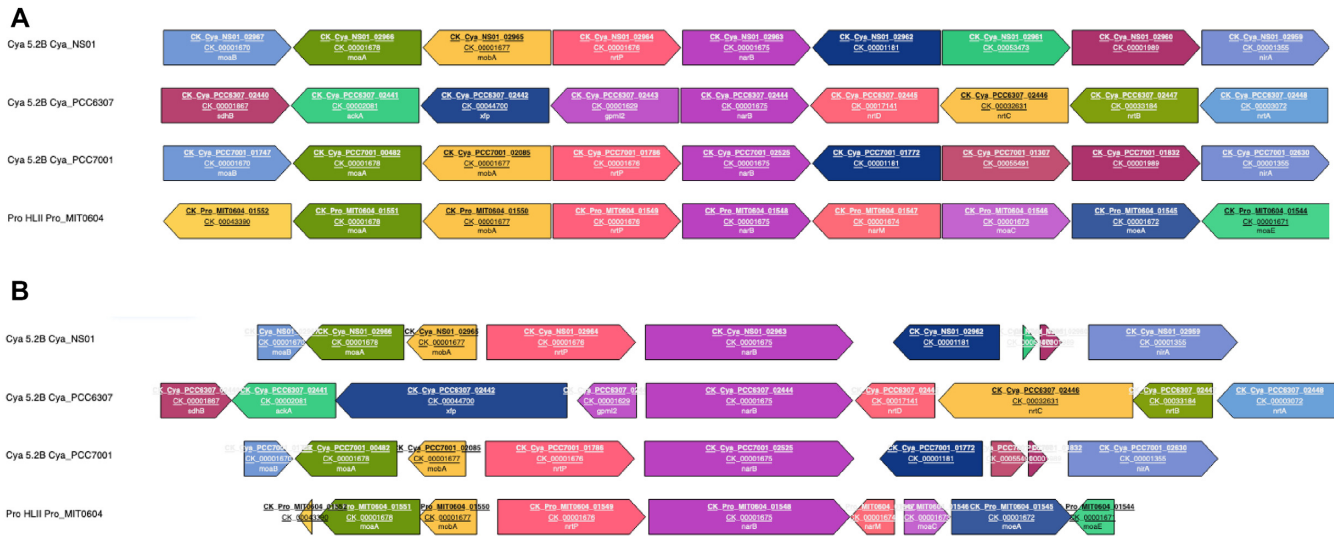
A

Cya 5.2B Cya_NS01

CK_Cya_NS01_02967 CK_00001670 moaB
CK_Cya_NS01_02966 CK_00001678 moaA
CK_Cya_NS01_02965 CK_00001677 mobA
CK_Cya_NS01_02964 CK_00001676 nrtP
CK_Cya_NS01_02963 CK_00001675 narB
CK_Cya_NS01_02962 CK_00001181
CK_Cya_NS01_02961 CK_00053473
CK_Cya_NS01_02960 CK_00001989
CK_Cya_NS01_02959 CK_00001355 nirA

Cya 5.2B Cya_PCC6307

CK_Cya_PCC6307_02440 CK_00001867 sdhB
CK_Cya_PCC6307_02441 CK_00002081 ackA
CK_Cya_PCC6307_02442 CK_00044700 xfp
CK_Cya_PCC6307_02443 CK_00001629 gpml2
CK_Cya_PCC6307_02444 CK_00001675 narB
CK_Cya_PCC6307_02445 CK_00017141 nrtD
CK_Cya_PCC6307_02446 CK_00032631 nrtC
CK_Cya_PCC6307_02447 CK_00033184 nrtB
CK_Cya_PCC6307_02448 CK_00003072 nrtA

Cya 5.2B Cya_PCC7001

CK_Cya_PCC7001_01747 CK_00001670 moaB
CK_Cya_PCC7001_00482 CK_00001678 moaA
CK_Cya_PCC7001_02085 CK_00001677 mobA
CK_Cya_PCC7001_01786 CK_00001676 nrtP
CK_Cya_PCC7001_02525 CK_00001675 narB
CK_Cya_PCC7001_01772 CK_00001181
CK_Cya_PCC7001_01307 CK_00055491
CK_Cya_PCC7001_01832 CK_00001989
CK_Cya_PCC7001_02630 CK_00001355 nirA

Pro HLII Pro_MIT0604

CK_Pro_MIT0604_01552 CK_00043390
CK_Pro_MIT0604_01551 CK_00001678 moaA
CK_Pro_MIT0604_01550 CK_00001677 mobA
CK_Pro_MIT0604_01549 CK_00001676 nrtP
CK_Pro_MIT0604_01548 CK_00001675 narB
CK_Pro_MIT0604_01547 CK_00001674 narM
CK_Pro_MIT0604_01546 CK_00001673 moaC
CK_Pro_MIT0604_01545 CK_00001672 moeA
CK_Pro_MIT0604_01544 CK_00001671 moaE

B

Cya 5.2B Cya_NS01

CK_Cya_NS01_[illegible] CK_0000167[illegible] moaB
CK_Cya_NS01_02966 CK_00001678 moaA
CK_Cya_NS01_02965 CK_00001677 mobA
CK_Cya_NS01_02964 CK_00001676 nrtP
CK_Cya_NS01_02963 CK_00001675 narB
CK_Cya_NS01_02962 CK_00001181
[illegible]
CK_Cya_NS01_02959 CK_00001355 nirA

Cya 5.2B Cya_PCC6307

CK_Cya_PCC6307 CK_00001867 sdhB
CK_Cya_PCC6307_02441 CK_00002081 ackA
CK_Cya_PCC6307_02442 CK_00044700 xfp
CK_Cya_PCC6307_0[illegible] CK_00001629 gpml2
CK_Cya_PCC6307_02444 CK_00001675 narB
CK_Cya_PCC6307_0244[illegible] CK_00017141 nrtD
CK_Cya_PCC6307_02446 CK_00032631 nrtC
CK_Cya_PCC6307_0244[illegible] CK_00033184 nrtB
CK_Cya_PCC6307_02448 CK_00003072 nrtA

Cya 5.2B Cya_PCC7001

CK_Cya_PCC700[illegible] CK_0000167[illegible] moaB
CK_Cya_PCC7001_00482 CK_00001678 moaA
PCC7001_02085 CK_00001677 mobA
CK_Cya_PCC7001_01786 CK_00001676 nrtP
CK_Cya_PCC7001_02525 CK_00001675 narB
CK_Cya_PCC7001_01772 CK_00001181
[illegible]
CK_Cya_PCC7001_02630 CK_00001355 nirA

Pro HLII Pro_MIT0604

CK_Pro_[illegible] CK_00043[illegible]
Pro_MIT0604_01551 CK_00001678 moaA
CK_Pro_MIT0604_01550 CK_00001677 mobA
CK_Pro_MIT0604_01549 CK_00001676 nrtP
CK_Pro_MIT0604_01548 CK_00001675 narB
MIT0604 CK_00001674 narM
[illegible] CK_0000167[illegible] moaC
CK_Pro_MIT0604_01545 CK_00001672 moeA
Pro_MIT0604_01544 CK_0000167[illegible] moaE